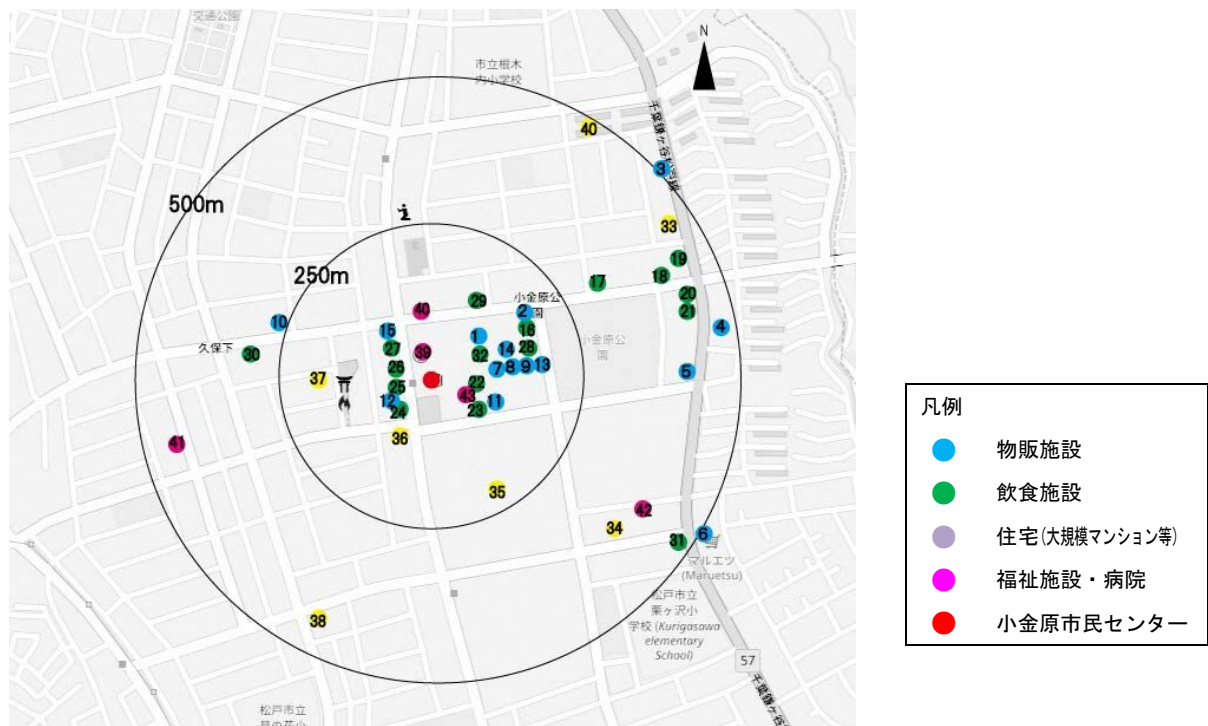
交通公園

市立根木内小学校

N

千葉鎌ケ谷松戸線

500m

250m

小金原公園

小金原公園

久保下

マルエツ (Maruetsu)

松戸市立栗ケ沢小学校 (Kurigasawa elementary School)

57

松戸市立
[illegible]

1 2 3 4 5 6 7 8 9 10 11 12 13 14 15 16 17 18 19 20 21 22 23 24 25 26 27 28 29 30 31 32 33 34 35 36 37 38 39 40 40 41 42 43

凡例
物販施設
飲食施設
住宅(大規模マンション等)
福祉施設・病院
小金原市民センター